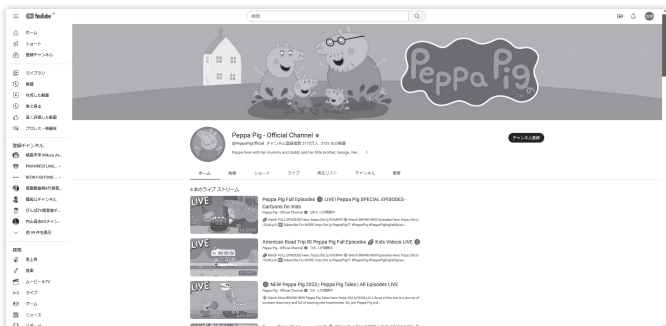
YouTube

検索

ホーム
ショート
登録チャンネル

ライブラリ
履歴
自分の動画
後で見る
高く評価した動画
プロレス・格闘技

登録チャンネル
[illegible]
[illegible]
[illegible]
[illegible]
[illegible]
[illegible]
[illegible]
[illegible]

探索
急上昇
音楽
ムービー&TV
ライブ
ゲーム
ニュース
スポーツ

Peppa Pig

Peppa Pig - Official Channel
@PeppaPigOfficial チャンネル登録者数 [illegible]万人 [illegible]本の動画
Peppa lives with her mummy and daddy and her little brother, George. Her ... >

チャンネル登録

ホーム 動画 ショート ライブ 再生リスト チャンネル 概要

5 本のライブ ストリーム

LIVE
Peppa Pig Full Episodes 🔴 LIVE! Peppa Pig SPECIAL EPISODES - Cartoons for Kids
Peppa Pig - Official Channel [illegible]
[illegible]

LIVE
American Road Trip 🇺🇸 Peppa Pig Full Episodes 🔴 Kids Videos LIVE 🔴
Peppa Pig - Official Channel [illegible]
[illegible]

LIVE
🔴 NEW Peppa Pig 2023 | Peppa Pig Tales | All Episodes LIVE
Peppa Pig - Official Channel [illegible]
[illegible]